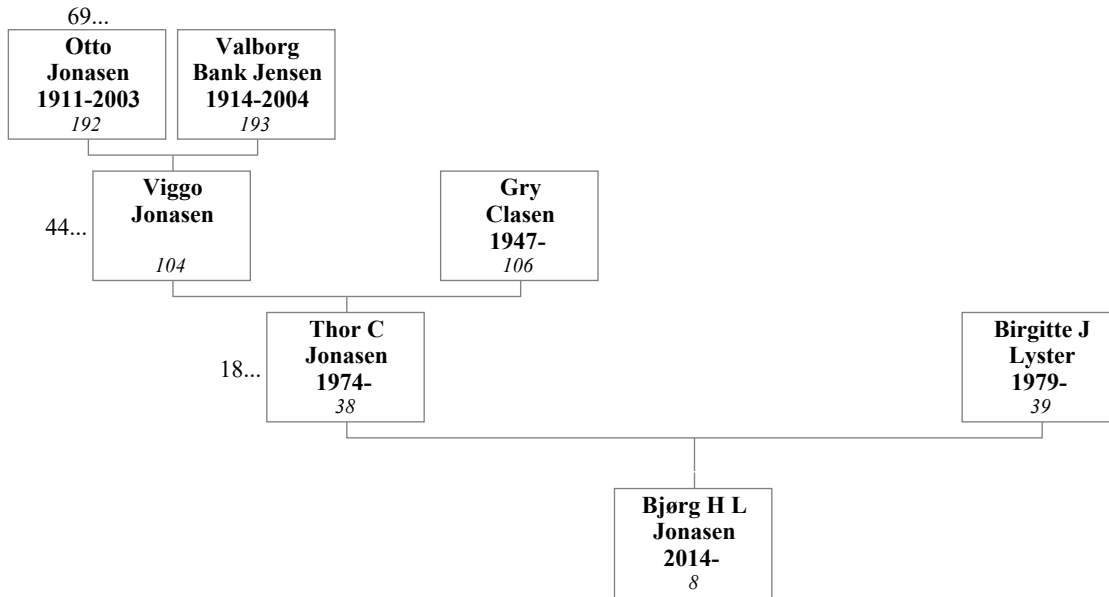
69...

**Otto Jonasen 1911-2003**
*192*

**Valborg Bank Jensen 1914-2004**
*193*

44...

**Viggo Jonasen**
*104*

**Gry Clasen 1947-**
*106*

18...

**Thor C Jonasen 1974-**
*38*

**Birgitte J Lyster 1979-**
*39*

**Bjørg H L Jonasen 2014-**
*8*